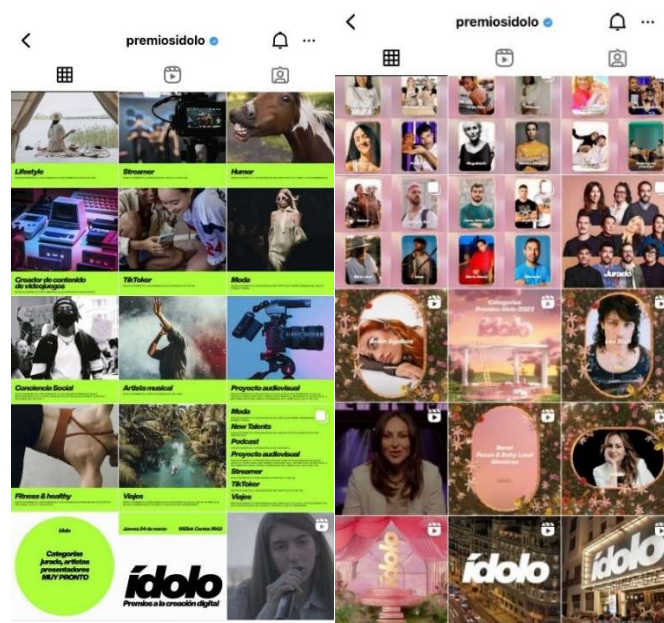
premiosidolo

Lifestyle
Streamer
Humor
Creador de contenido de videojuegos
TikToker
Moda
Conciencia Social
Artista musical
Proyecto audiovisual
Fitness & healthy
Viajes
Moda
New Talents
Podcast
Proyecto audiovisual
Streamer
TikToker
Viajes

Ídolo
Categorías jurado, artistas presentadores MUY PRONTO
Jueves 24 de marzo
ídolo
Premios a la creación digital

premiosidolo

Jurado
Categorías Premios Ídolo 2023
ídolo
ídolo
ídolo